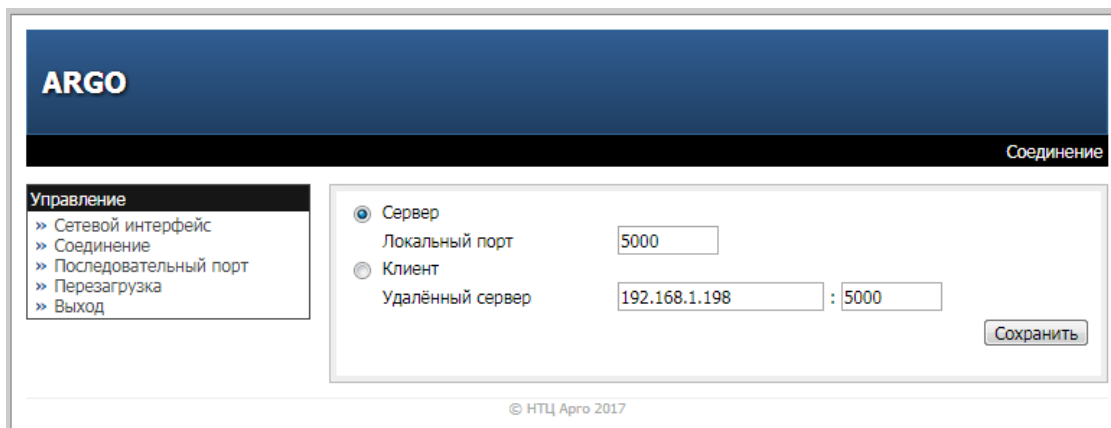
ARGO

Соединение

Управление
» Сетевой интерфейс
» Соединение
» Последовательный порт
» Перезагрузка
» Выход

Сервер
Локальный порт 5000
Клиент
Удалённый сервер 192.168.1.198 : 5000
Сохранить

© НТЦ Арго 2017